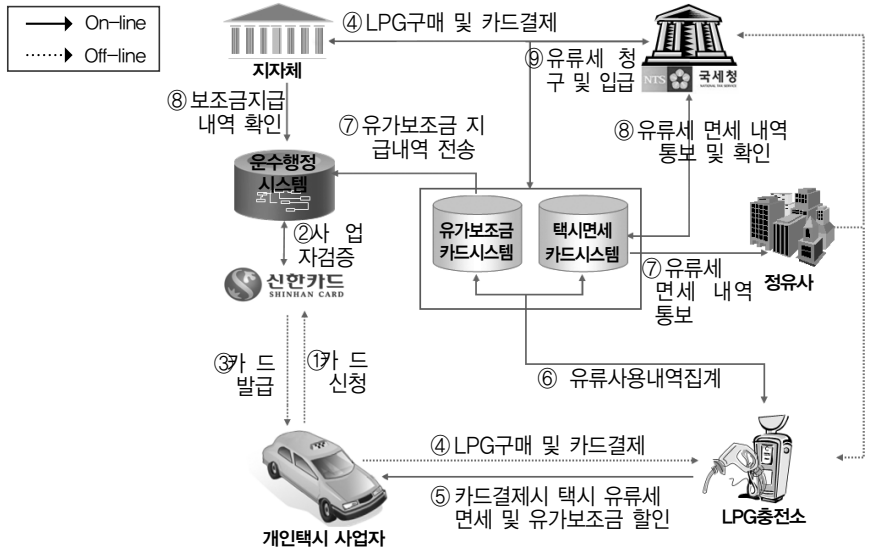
On-line
Off-line

④ LPG구매 및 카드결제

지자체

NTS 국세청 NATIONAL TAX SERVICE

⑨ 유류세 청구 및 입금

⑧ 보조금지급 내역 확인

⑦ 유가보조금 지급내역 전송

⑧ 유류세 면세 내역 통보 및 확인

운수행정 시스템

유가보조금 카드시스템

택시면세 카드시스템

② 사 업 자검증

신한카드 SHINHAN CARD

⑦ 유류세 면세 내역 통보

정유사

③ 카 드 발급

① 카 드 신청

⑥ 유류사용내역집계

④ LPG구매 및 카드결제

⑤ 카드결제시 택시 유류세 면세 및 유가보조금 할인

개인택시 사업자

LPG충전소